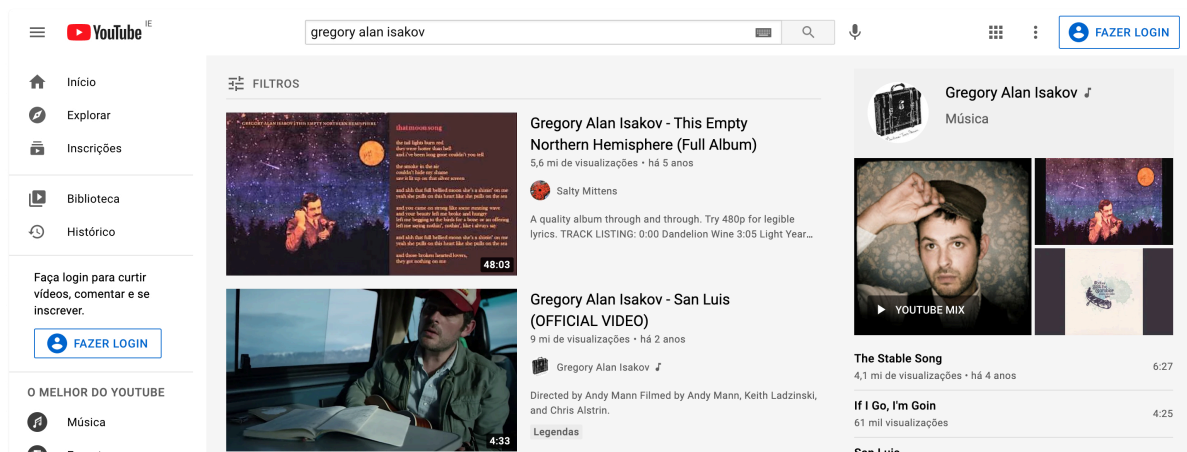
YouTube IE

gregory alan isakov

FAZER LOGIN

Início
Explorar
Inscrições
Biblioteca
Histórico

Faça login para curtir vídeos, comentar e se inscrever.

FAZER LOGIN

O MELHOR DO YOUTUBE
Música

FILTROS

48:03

Gregory Alan Isakov - This Empty Northern Hemisphere (Full Album)
5,6 mi de visualizações • há 5 anos
Salty Mittens
A quality album through and through. Try 480p for legible lyrics. TRACK LISTING: 0:00 Dandelion Wine 3:05 Light Year...

4:33

Gregory Alan Isakov - San Luis (OFFICIAL VIDEO)
9 mi de visualizações • há 2 anos
Gregory Alan Isakov ♪
Directed by Andy Mann Filmed by Andy Mann, Keith Ladzinski, and Chris Alstrin.
Legendas

Gregory Alan Isakov ♪
Música

YOUTUBE MIX

The Stable Song
4,1 mi de visualizações • há 4 anos
6:27

If I Go, I'm Goin
61 mil visualizações
4:25